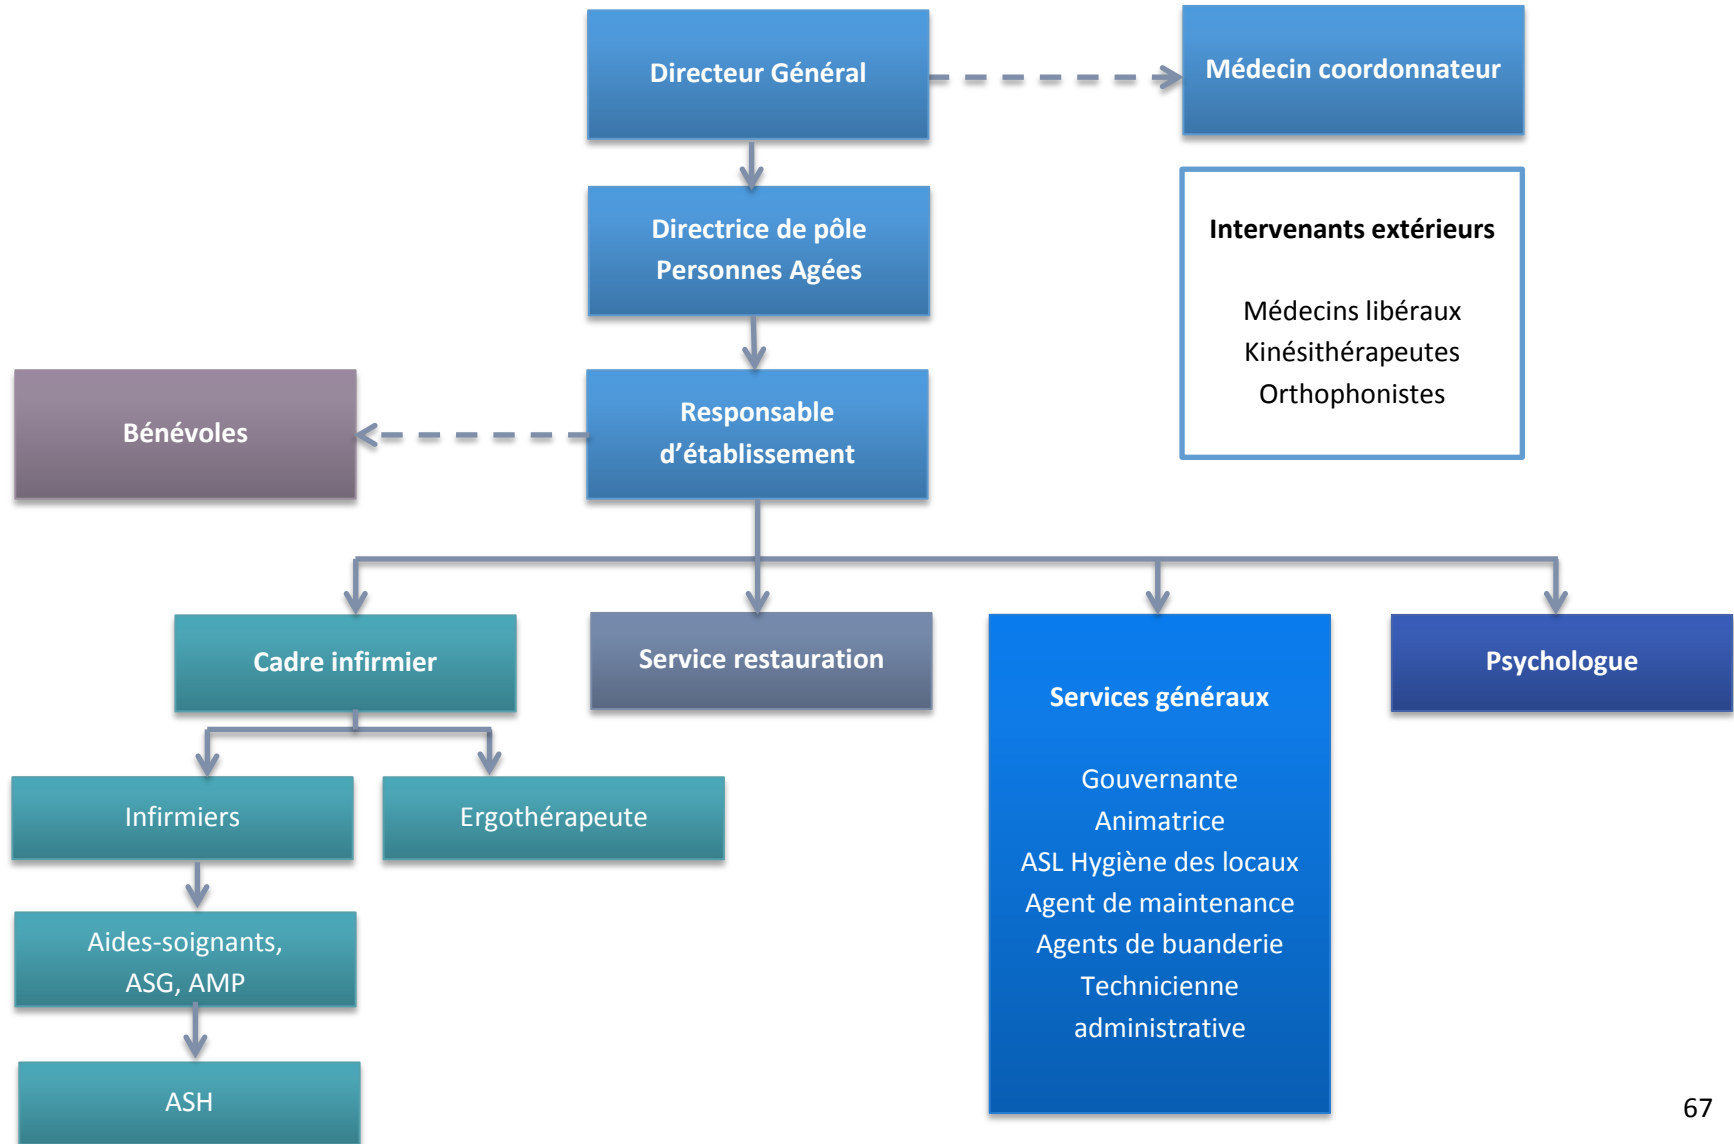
Directeur Général

Médecin coordonnateur

Directrice de pôle Personnes Agées

Intervenants extérieurs

Médecins libéraux
Kinésithérapeutes
Orthophonistes

Bénévoles

Responsable d'établissement

Cadre infirmier

Service restauration

Services généraux

Gouvernante
Animatrice
ASL Hygiène des locaux
Agent de maintenance
Agents de buanderie
Technicienne administrative

Psychologue

Infirmiers

Ergothérapeute

Aides-soignants, ASG, AMP

ASH

67